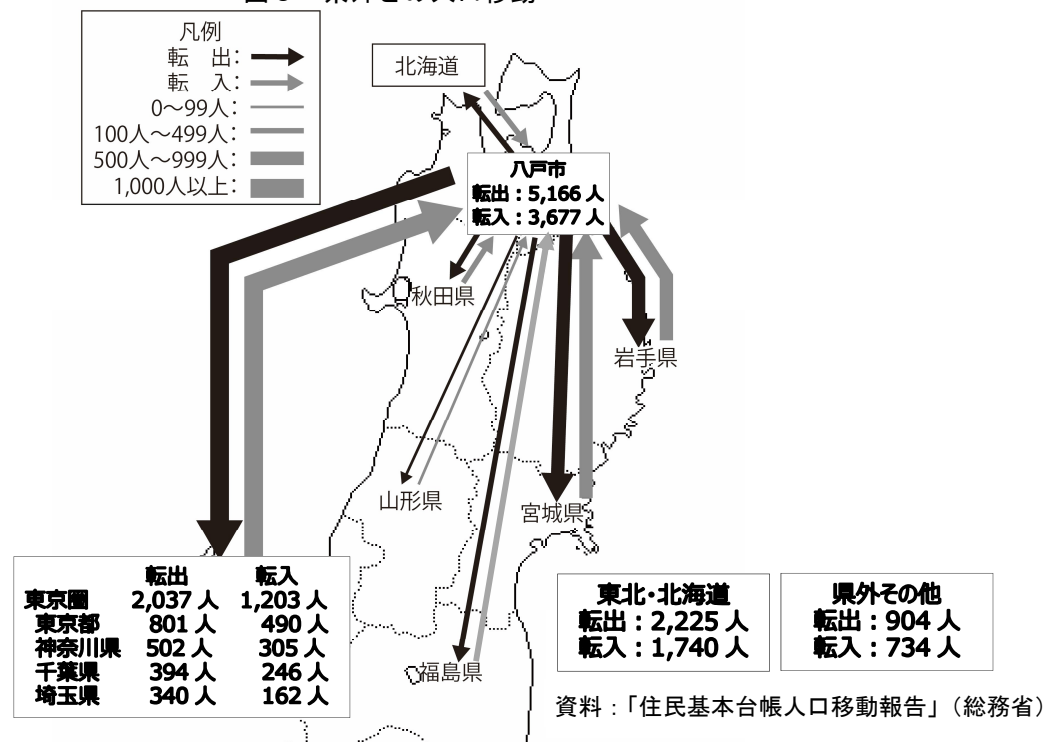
凡例
転　出：
転　入：
0～99人：
100人～499人：
500人～999人：
1,000人以上：

北海道

八戸市
転出：5,166 人
転入：3,677 人

秋田県
岩手県
山形県
宮城県
福島県

| | 転出 | 転入 |
|---|---|---|
| 東京圏 | 2,037 人 | 1,203 人 |
| 東京都 | 801 人 | 490 人 |
| 神奈川県 | 502 人 | 305 人 |
| 千葉県 | 394 人 | 246 人 |
| 埼玉県 | 340 人 | 162 人 |

東北・北海道
転出：2,225 人
転入：1,740 人

県外その他
転出：904 人
転入：734 人

資料：「住民基本台帳人口移動報告」（総務省）